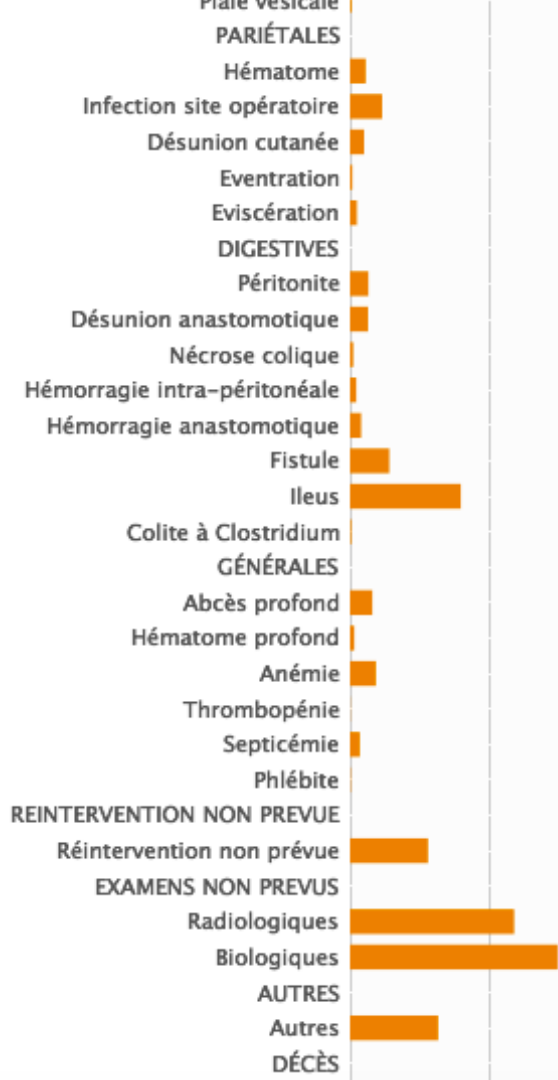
Plaie vésicale
PARIÉTALES
Hématome
Infection site opératoire
Désunion cutanée
Eventration
Eviscération
DIGESTIVES
Péritonite
Désunion anastomotique
Nécrose colique
Hémorragie intra-péritonéale
Hémorragie anastomotique
Fistule
Ileus
Colite à Clostridium
GÉNÉRALES
Abcès profond
Hématome profond
Anémie
Thrombopénie
Septicémie
Phlébite
REINTERVENTION NON PREVUE
Réintervention non prévue
EXAMENS NON PREVUS
Radiologiques
Biologiques
AUTRES
Autres
DÉCÈS